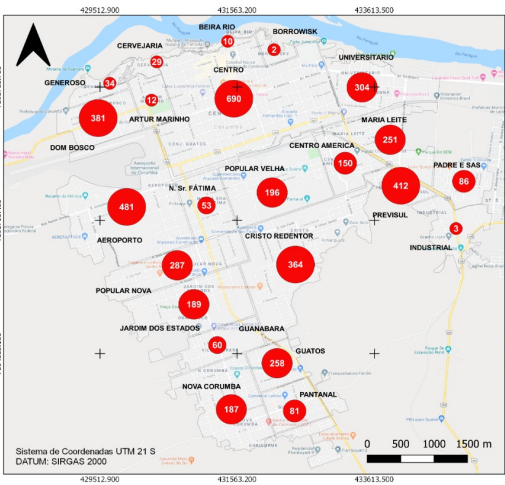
429512.900
431563.200
433613.500

BEIRA RIO
BORROWISK
10
2
CERVEJARIA
29
CENTRO
UNIVERSITARIO
GENEROSO
34
12
690
304
381
ARTUR MARINHO
MARIA LEITE
DOM BOSCO
CENTRO AMERICA
251
150
POPULAR VELHA
PADRE E SAS
N. Sr. FÁTIMA
196
412
86
481
53
PREVISUL
AEROPORTO
CRISTO REDENTOR
3
INDUSTRIAL
287
364
POPULAR NOVA
189
JARDIM DOS ESTADOS
GUANABARA
60
GUATOS
258
PANTANAL
NOVA CORUMBÁ
187
81

Sistema de Coordenadas UTM 21 S
DATUM: SIRGAS 2000

0 500 1000 1500 m

429512.900
431563.200
433613.500